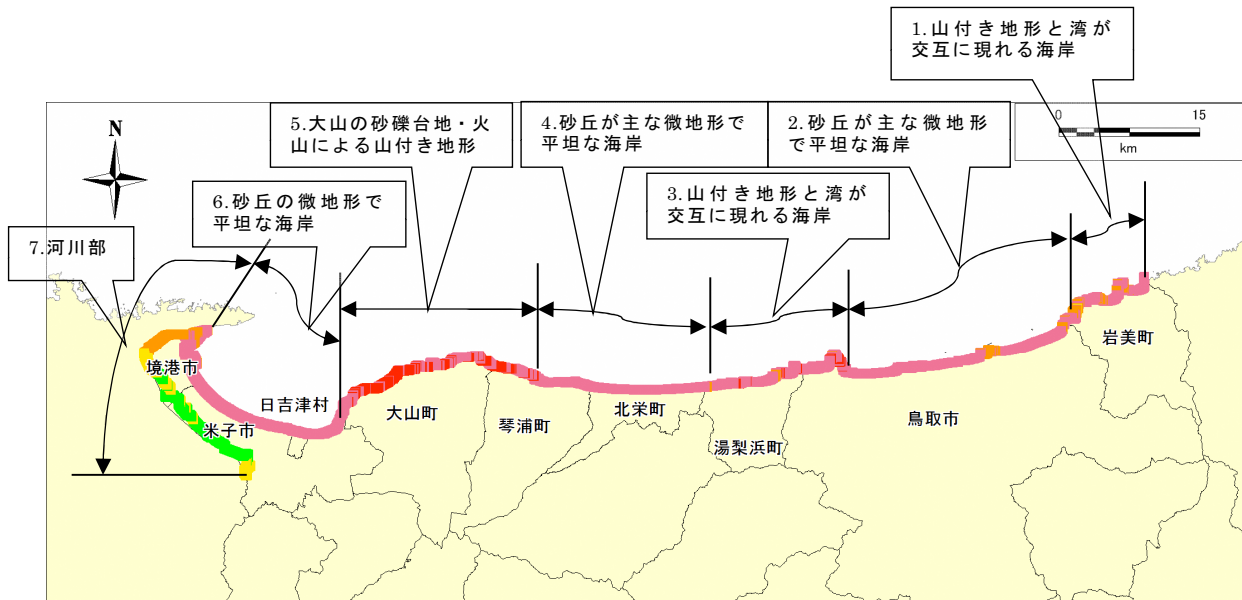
1.山付き地形と湾が交互に現れる海岸

5.大山の砂礫台地・火山による山付き地形

4.砂丘が主な微地形で平坦な海岸

2.砂丘が主な微地形で平坦な海岸

0 15 km

N

3.山付き地形と湾が交互に現れる海岸

6.砂丘の微地形で平坦な海岸

7.河川部

境港市

米子市

日吉津村

大山町

琴浦町

北栄町

湯梨浜町

鳥取市

岩美町